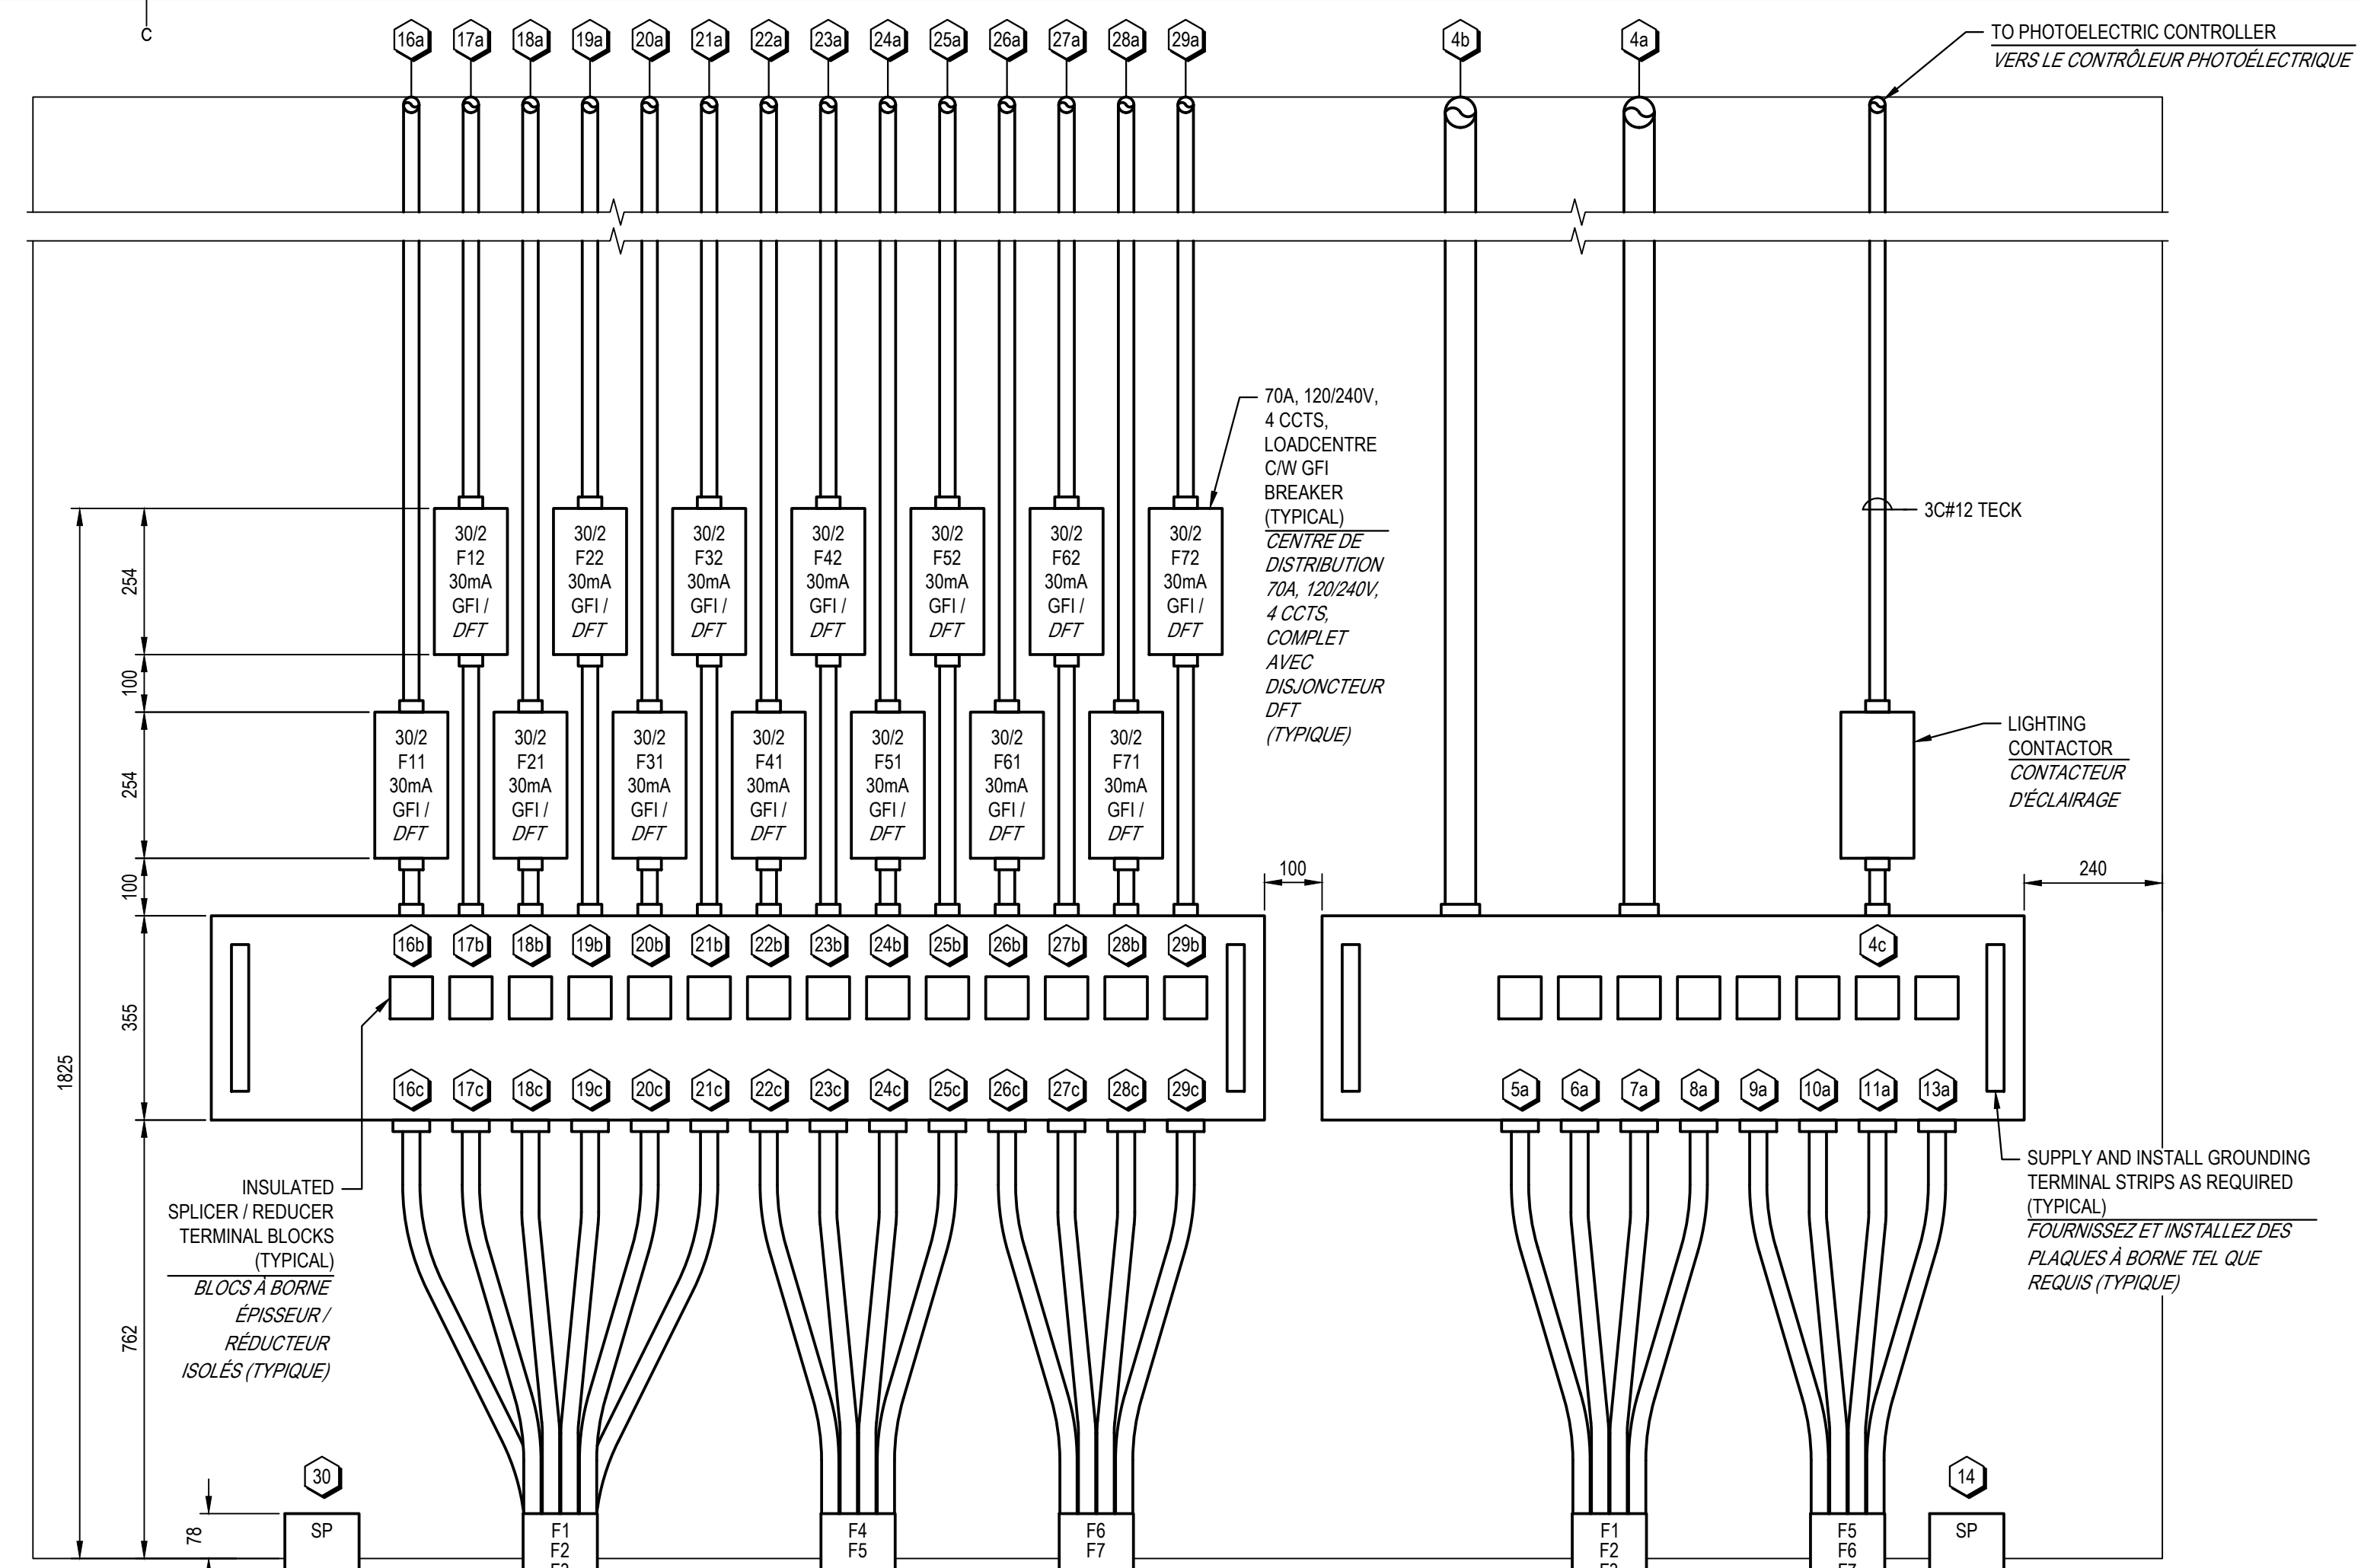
C

16a 17a 18a 19a 20a 21a 22a 23a 24a 25a 26a 27a 28a 29a 4b 4a

TO PHOTOELECTRIC CONTROLLER
VERS LE CONTRÔLEUR PHOTOÉLECTRIQUE

70A, 120/240V, 4 CCTS, LOADCENTRE C/W GFI BREAKER (TYPICAL)
CENTRE DE DISTRIBUTION 70A, 120/240V, 4 CCTS, COMPLET AVEC DISJONCTEUR DFT (TYPIQUE)

3C#12 TECK

30/2 F12 30mA GFI / DFT
30/2 F22 30mA GFI / DFT
30/2 F32 30mA GFI / DFT
30/2 F42 30mA GFI / DFT
30/2 F52 30mA GFI / DFT
30/2 F62 30mA GFI / DFT
30/2 F72 30mA GFI / DFT

30/2 F11 30mA GFI / DFT
30/2 F21 30mA GFI / DFT
30/2 F31 30mA GFI / DFT
30/2 F41 30mA GFI / DFT
30/2 F51 30mA GFI / DFT
30/2 F61 30mA GFI / DFT
30/2 F71 30mA GFI / DFT

LIGHTING CONTACTOR
CONTACTEUR D'ÉCLAIRAGE

254
100
254
100
355
762
1825
78
100
240

16b 17b 18b 19b 20b 21b 22b 23b 24b 25b 26b 27b 28b 29b
4c
16c 17c 18c 19c 20c 21c 22c 23c 24c 25c 26c 27c 28c 29c
5a 6a 7a 8a 9a 10a 11a 13a

INSULATED SPLICER / REDUCER TERMINAL BLOCKS (TYPICAL)
BLOCS À BORNE ÉPISSEUR / RÉDUCTEUR ISOLÉS (TYPIQUE)

SUPPLY AND INSTALL GROUNDING TERMINAL STRIPS AS REQUIRED (TYPICAL)
FOURNISSEZ ET INSTALLEZ DES PLAQUES À BORNE TEL QUE REQUIS (TYPIQUE)

30
SP
F1 F2 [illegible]
F4 F5
F6 F7
F1 F2 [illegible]
F5 F6 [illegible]
14
SP